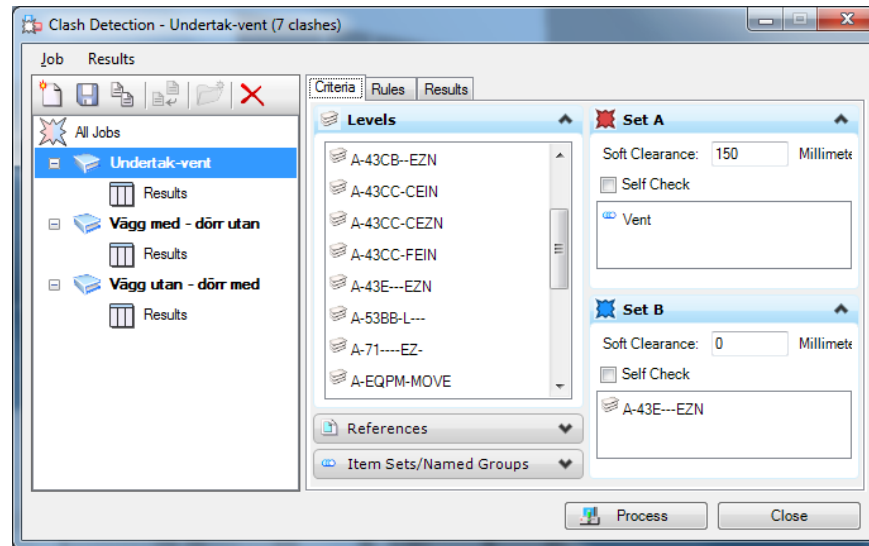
Clash Detection - Undertak-vent (7 clashes)

Job Results

All Jobs
Undertak-vent
Results
Vägg med - dörr utan
Results
Vägg utan - dörr med
Results

Criteria Rules Results

Levels
A-43CB--EZN
A-43CC-CEIN
A-43CC-CEZN
A-43CC-FEIN
A-43E---EZN
A-53BB-L---
A-71----EZ-
A-EQPM-MOVE

References
Item Sets/Named Groups

Set A
Soft Clearance: 150 Millimete
Self Check
Vent

Set B
Soft Clearance: 0 Millimete
Self Check
A-43E---EZN

Process Close